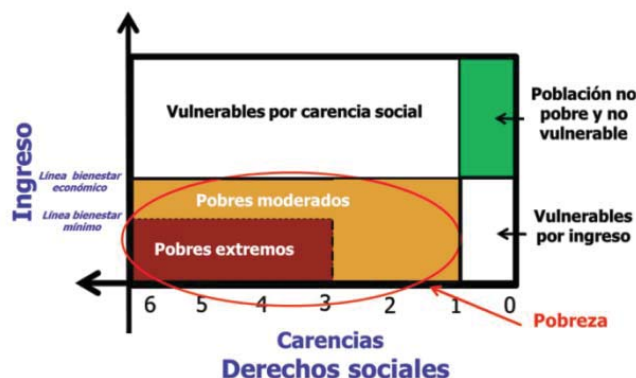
Ingreso

Línea bienestar económico

Línea bienestar mínimo

Vulnerables por carencia social

Población no pobre y no vulnerable

Pobres moderados

Pobres extremos

Vulnerables por ingreso

6 5 4 3 2 1 0

Pobreza

Carencias
Derechos sociales